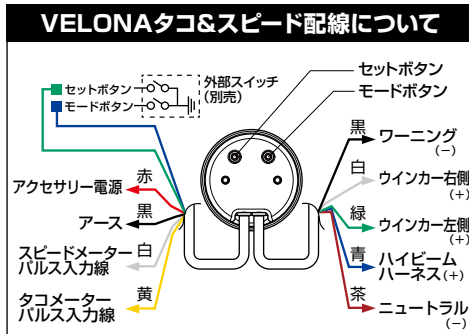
VELONAタコ&スピード配線について

セットボタン
モードボタン
外部スイッチ（別売）

セットボタン
モードボタン

黒 ワーニング（−）
白 ウインカー右側（+）
緑 ウインカー左側（+）
青 ハイビーム ハーネス（+）
茶 ニュートラル（−）

赤 アクセサリー電源
黒 アース
白 スピードメーター パルス入力線
黄 タコメーター パルス入力線